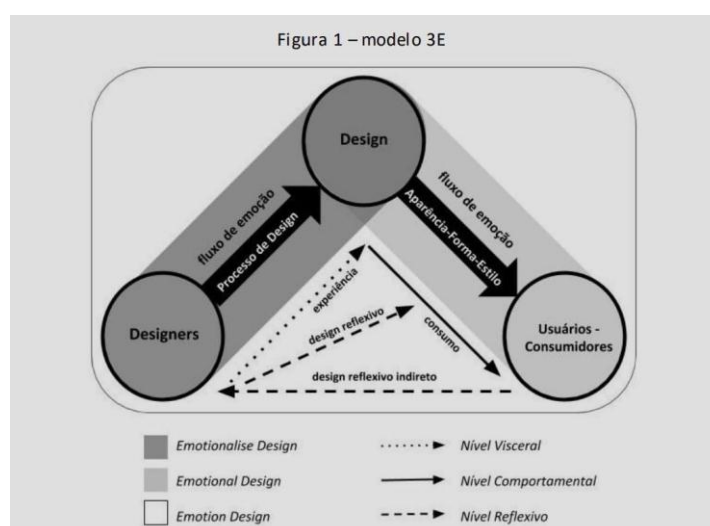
Figura 1 – modelo 3E

Design

fluxo de emoção

Processo de Design

fluxo de emoção

Aparência-Forma-Estilo

experiência

design reflexivo

consumo

Designers

Usuários - Consumidores

design reflexivo indireto

Emotionalise Design

Nível Visceral

Emotional Design

Nível Comportamental

Emotion Design

Nível Reflexivo